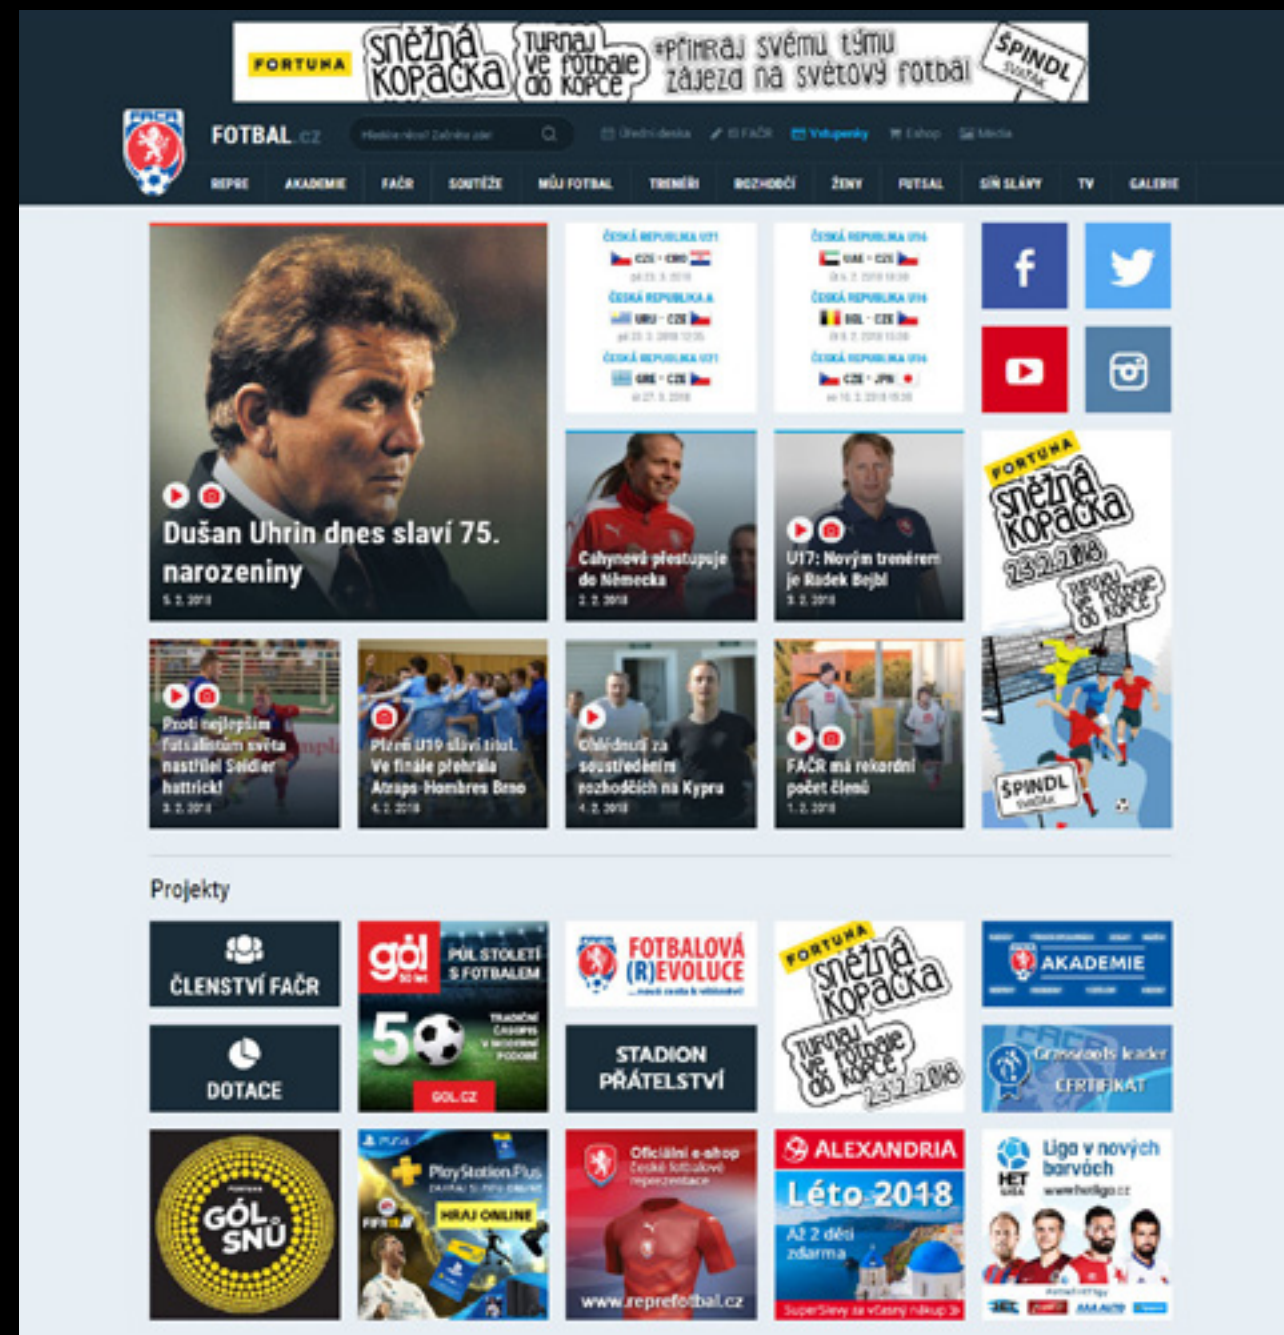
FORTUNA sněžná kopačka TURNAJ VE FOTBALE DO KOPCE #přihraj svému týmu zájezd na světový fotbal ŠPINDL

FAČR

FOTBAL.cz

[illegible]

Úřední deska ISFAČR Vstupenky Eshop Média

REPRE AKADEMIE FAČR SOUTĚŽE MŮJ FOTBAL TRENÉŘI ROZHODČÍ ŽENY FUTSAL SÍŇ SLÁVY TV GALERIE

Dušan Uhrin dnes slaví 75. narozeniny
5. 2. 2018

ČESKÁ REPUBLIKA U21
CZE - CRO
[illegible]
ČESKÁ REPUBLIKA A
URU - CZE
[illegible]
ČESKÁ REPUBLIKA U21
GRE - CZE
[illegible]

ČESKÁ REPUBLIKA U16
UAE - CZE
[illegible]
ČESKÁ REPUBLIKA U16
BEL - CZE
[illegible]
ČESKÁ REPUBLIKA U16
CZE - JPN
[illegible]

Cahynová přestupuje do Německa
2. 2. 2018

U17: Novým trenérem je Radek Bejbl
3. 2. 2018

FORTUNA sněžná kopačka 23.2.2018 TURNAJ VE FOTBALE DO KOPCE ŠPINDL

Proti nejlepším futsalistům světa nastřílel Seidler hattrick!
3. 2. 2018

Plzeň U19 slaví titul. Ve finále přehrála Atraps-Hombres Brno
4. 2. 2018

Ohlédnutí za soustředěním rozhodčích na Kypru
4. 2. 2018

FAČR má rekordní počet členů
1. 2. 2018

Projekty

ČLENSTVÍ FAČR

DOTACE

gól 50 let PŮL STOLETÍ S FOTBALEM 50 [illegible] GOL.CZ

FOTBALOVÁ (R)EVOLUCE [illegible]

STADION PŘÁTELSTVÍ

FORTUNA sněžná kopačka TURNAJ VE FOTBALE DO KOPCE 23.2.2018

AKADEMIE

Grassroots leader CERTIFIKÁT

GÓL SNŮ

PS4 PlayStation Plus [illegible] HRAJ ONLINE

Oficiální e-shop české fotbalové reprezentace www.reprefotbal.cz

ALEXANDRIA Léto 2018 Až 2 děti zdarma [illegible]

Liga v nových barvách www.fortunaliga.cz